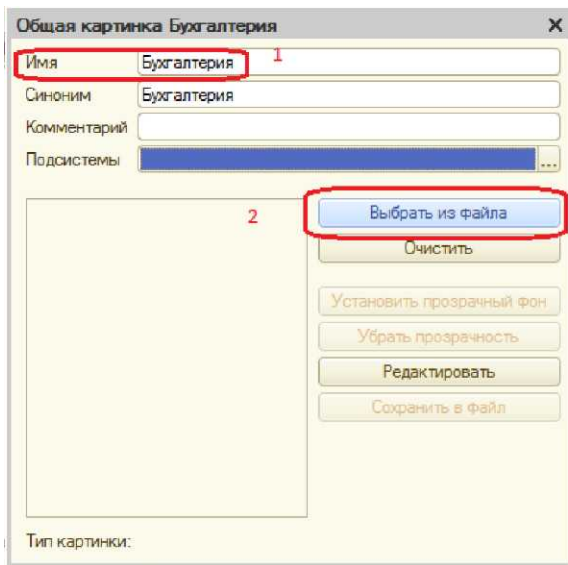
Общая картинка Бухгалтерия ×

Имя Бухгалтерия 1

Синоним Бухгалтерия

Комментарий

Подсистемы ...

2

Выбрать из файла

Очистить

Установить прозрачный фон

Убрать прозрачность

Редактировать

Сохранить в файл

Тип картинки: